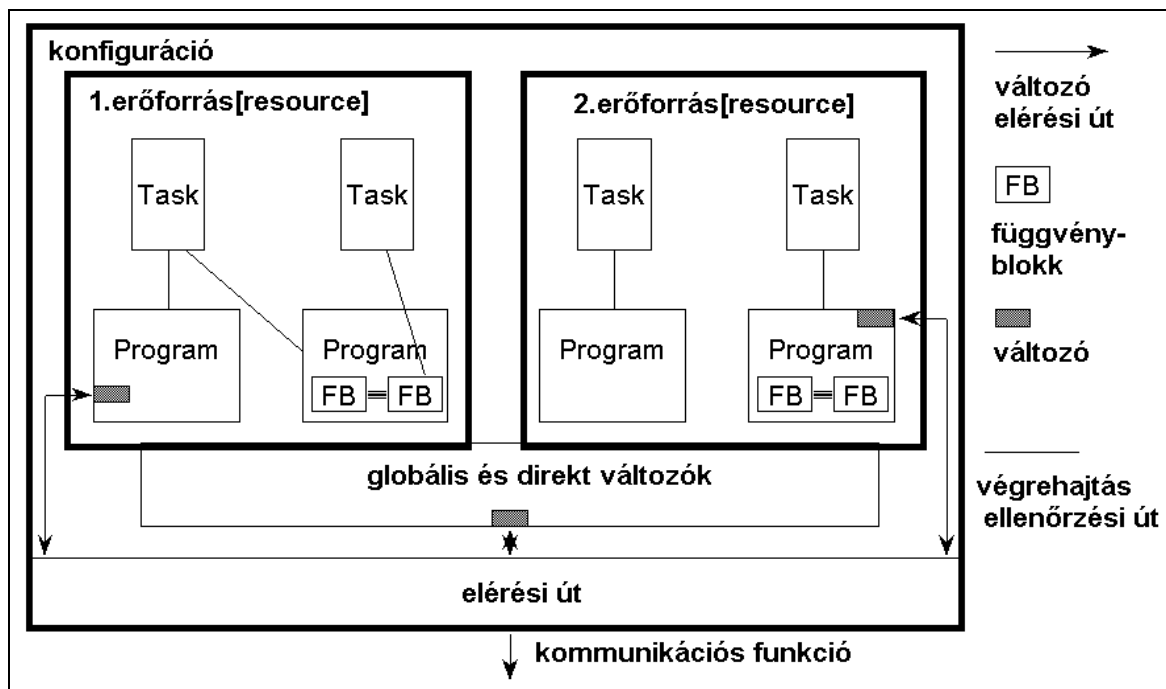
konfiguráció

1.erőforrás[resource]

Task

Task

Program

Program

FB

FB

2.erőforrás[resource]

Task

Task

Program

Program

FB

FB

globális és direkt változók

elérési út

kommunikációs funkció

változó elérési út

FB

függvényblokk

változó

végrehajtás ellenőrzési út